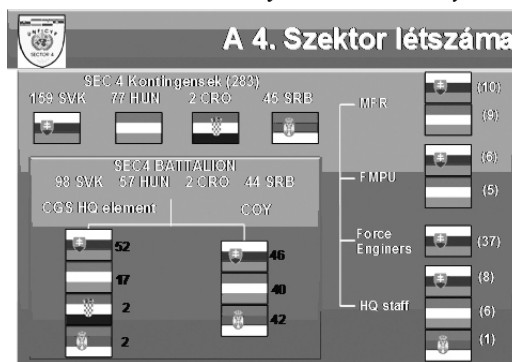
UNFICYP SECTOR 4

A 4. Szektor létszáma

SEC 4 Kontingensek (283)
159 SVK 77 HUN 2 CRO 45 SRB

SEC4 BATTALION
98 SVK 57 HUN 2 CRO 44 SRB

CGS HQ element

52
17
2
2

COY

46
40
42

MFR
(10)
(9)

FMPU
(6)
(5)

Force Enginers
(37)

HQ staff
(8)
(6)
(1)